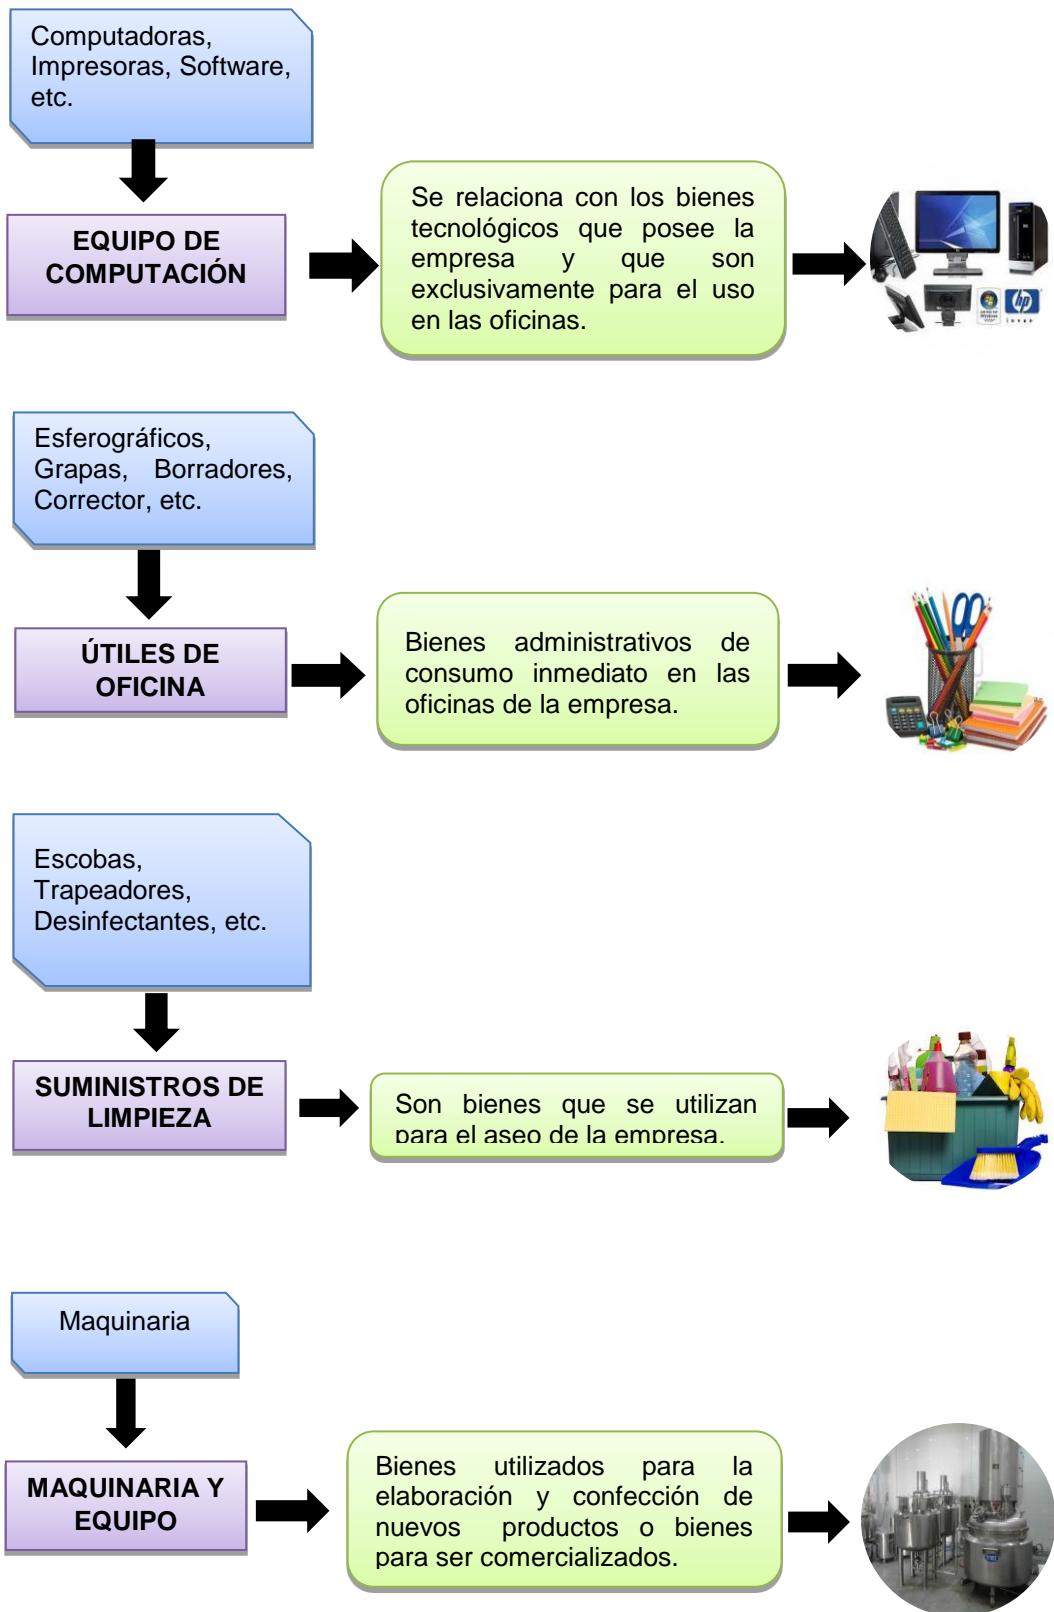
Computadoras, Impresoras, Software, etc.

EQUIPO DE COMPUTACIÓN

Se relaciona con los bienes tecnológicos que posee la empresa y que son exclusivamente para el uso en las oficinas.

Esferográficos, Grapas, Borradores, Corrector, etc.

ÚTILES DE OFICINA

Bienes administrativos de consumo inmediato en las oficinas de la empresa.

Escobas, Trapeadores, Desinfectantes, etc.

SUMINISTROS DE LIMPIEZA

Son bienes que se utilizan para el aseo de la empresa.

Maquinaria

MAQUINARIA Y EQUIPO

Bienes utilizados para la elaboración y confección de nuevos productos o bienes para ser comercializados.